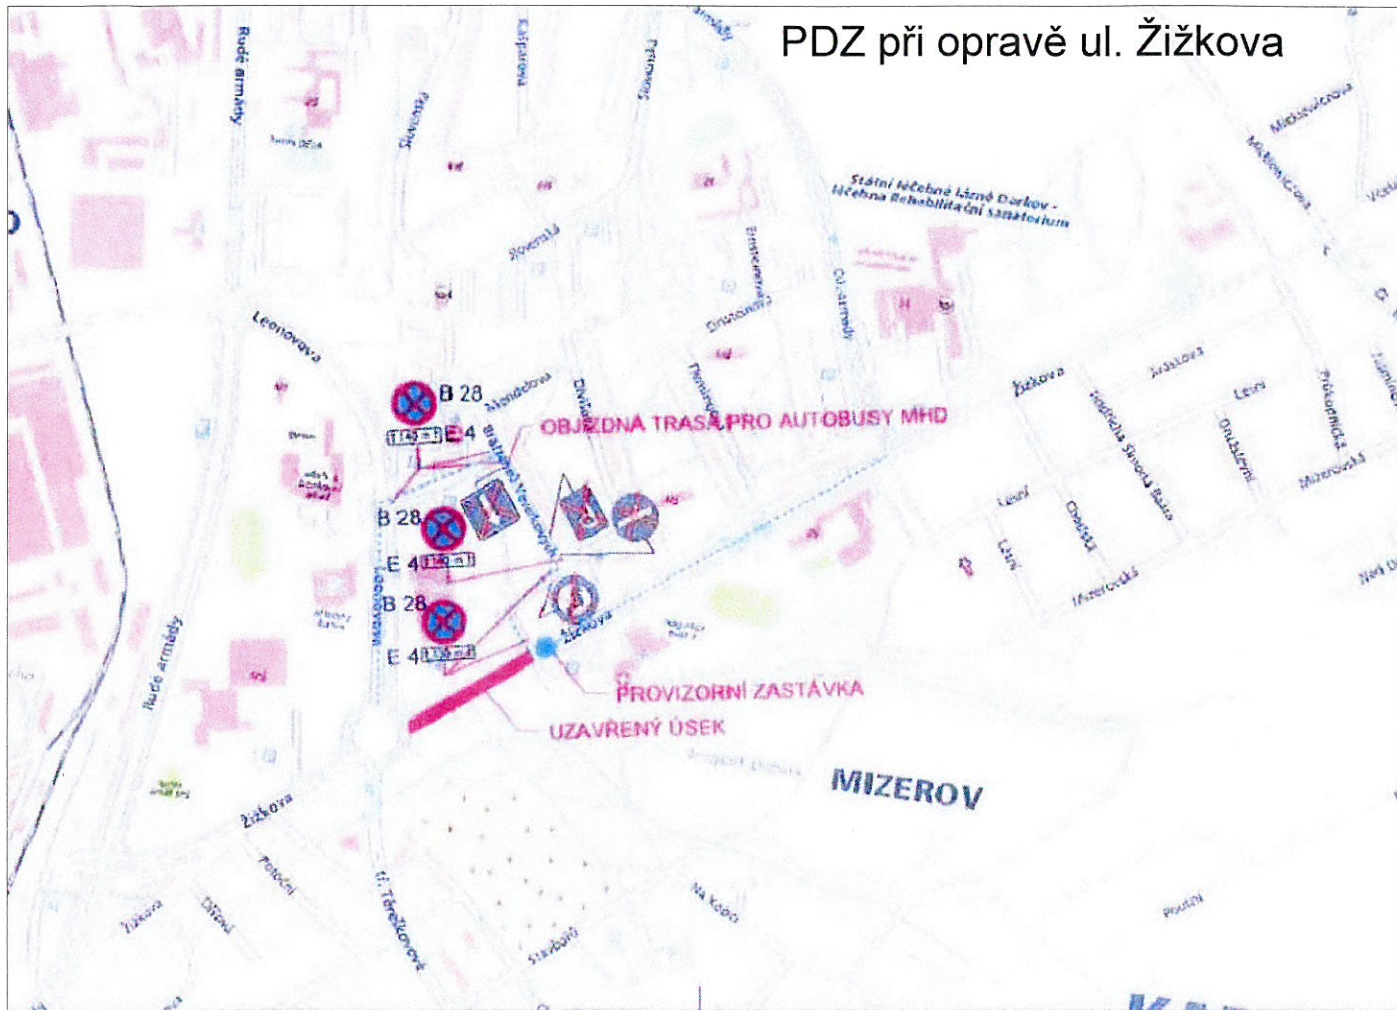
PDZ při opravě ul. Žižkova

Rudé armády
Slovenská
Kašparova
Slovenská
armády
Mickiewiczova
Mickiewiczova
Státní léčebné lázně Darkov - léčebna Rehabilitační sanatorium
Slovenská
Smetanova
Ol. armády
Leonovova
Smetanova
Masarykova
B 28
E 4
Divadelní
Moudrova
bratrů Veverkových
Tomanova
Žižkova
Ostravská
Lesní
Průkopnická
Mizerovská
OBJÍZDNÁ TRASA PRO AUTOBUSY MHD
B 28
E 4
B 28
E 4
Leonovova
Žižkova
Lesní
Lesní
Chodská
Mizerovská
Rudé armády
PROVIZORNÍ ZASTÁVKA
UZAVŘENÝ ÚSEK
MIZEROV
Žižkova
Polední
Těreškovové
Stavbařů
Na Kopci
Poutní